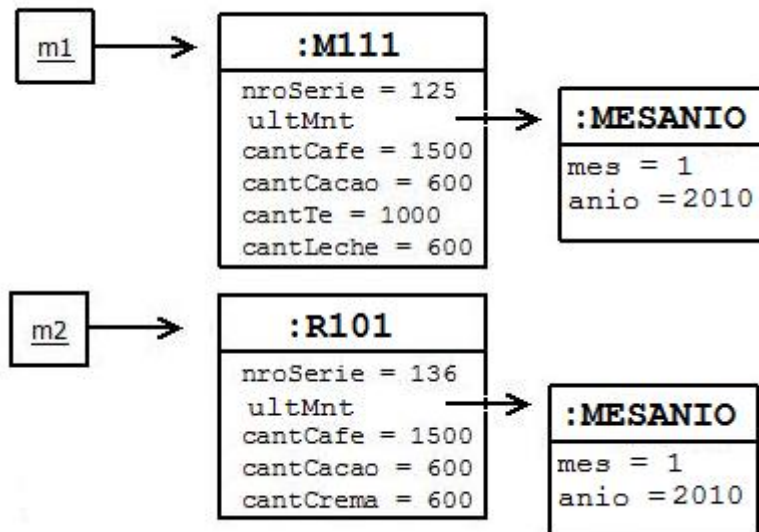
m1

:M111

nroSerie = 125
ultMnt
cantCafe = 1500
cantCacao = 600
cantTe = 1000
cantLeche = 600

:MESANIO

mes = 1
anio = 2010

m2

:R101

nroSerie = 136
ultMnt
cantCafe = 1500
cantCacao = 600
cantCrema = 600

:MESANIO

mes = 1
anio = 2010